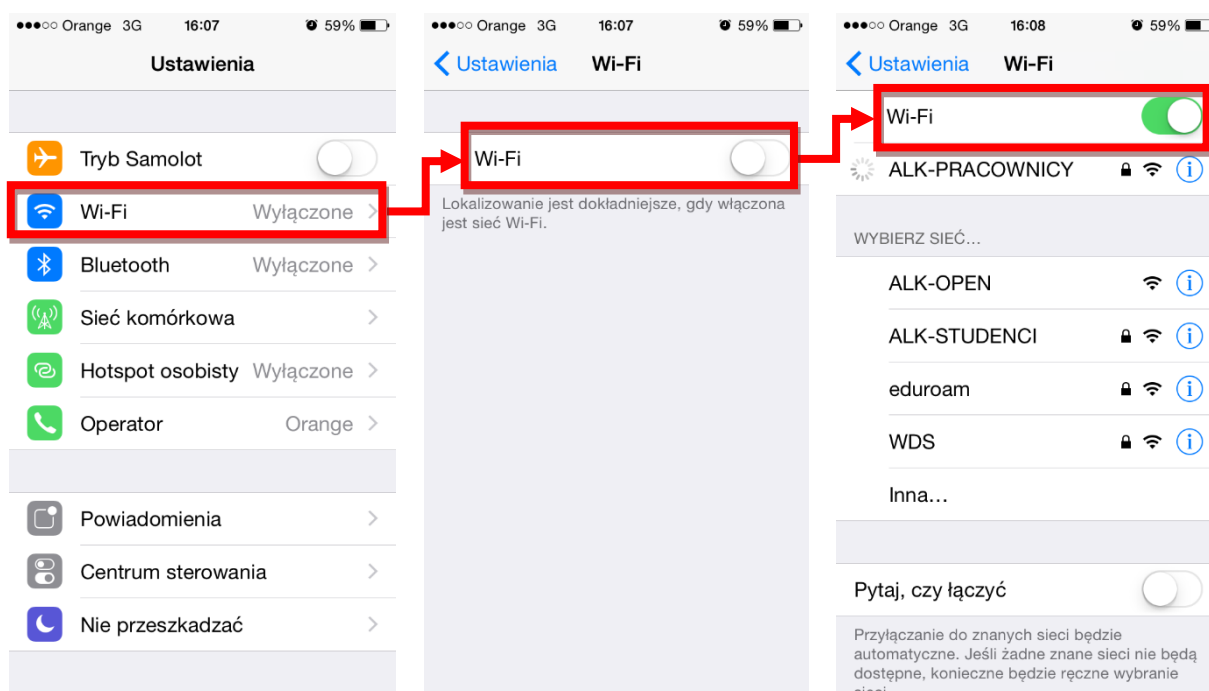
●●●○○ Orange 3G 16:07 59%

Ustawienia

Tryb Samolot

Wi-Fi Wyłączone

Bluetooth Wyłączone

Sieć komórkowa

Hotspot osobisty Wyłączone

Operator Orange

Powiadomienia

Centrum sterowania

Nie przeszkadzać

●●●○○ Orange 3G 16:07 59%

Ustawienia Wi-Fi

Wi-Fi

Lokalizowanie jest dokładniejsze, gdy włączona jest sieć Wi-Fi.

●●●○○ Orange 3G 16:08 59%

Ustawienia Wi-Fi

Wi-Fi

ALK-PRACOWNICY

WYBIERZ SIEĆ...

ALK-OPEN

ALK-STUDENCI

eduroam

WDS

Inna...

Pytaj, czy łączyć

Przyłączanie do znanych sieci będzie automatyczne. Jeśli żadne znane sieci nie będą dostępne, konieczne będzie ręczne wybranie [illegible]